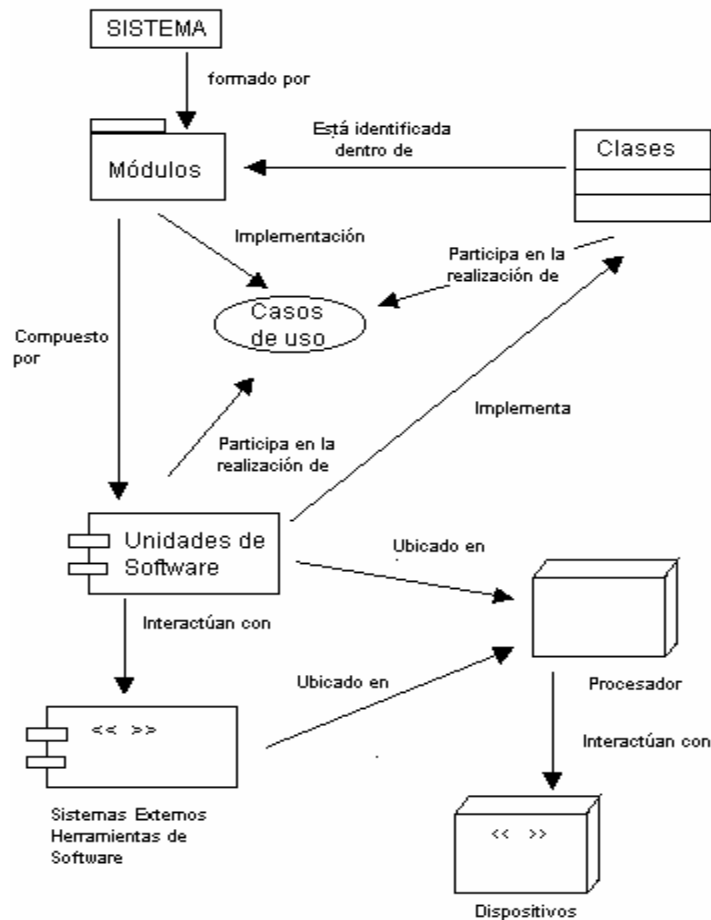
SISTEMA

formado por

Módulos

Está identificada dentro de

Clases

Implementación

Participa en la realización de

Casos de uso

Compuesto por

Implementa

Participa en la realización de

Unidades de Software

Ubicado en

Interactúan con

Ubicado en

Procesador

<< >>

Interactúan con

Sistemas Externos Herramientas de Software

<< >>

Dispositivos